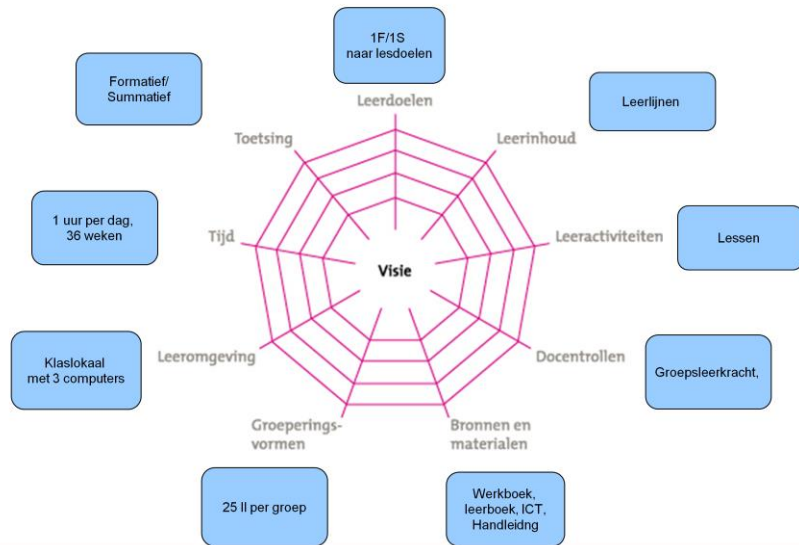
1F/1S
naar lesdoelen

Leerdoelen

Formatief/
Summatief

Leerlijnen

Toetsing

Leerinhoud

1 uur per dag,
36 weken

Lessen

Tijd

Visie

Leeractiviteiten

Klaslokaal
met 3 computers

Leeromgeving

Docentrollen

Groepsleerkracht,

Groeperingsvormen

Bronnen en materialen

25 ll per groep

Werkboek,
leerboek, ICT,
Handleidng